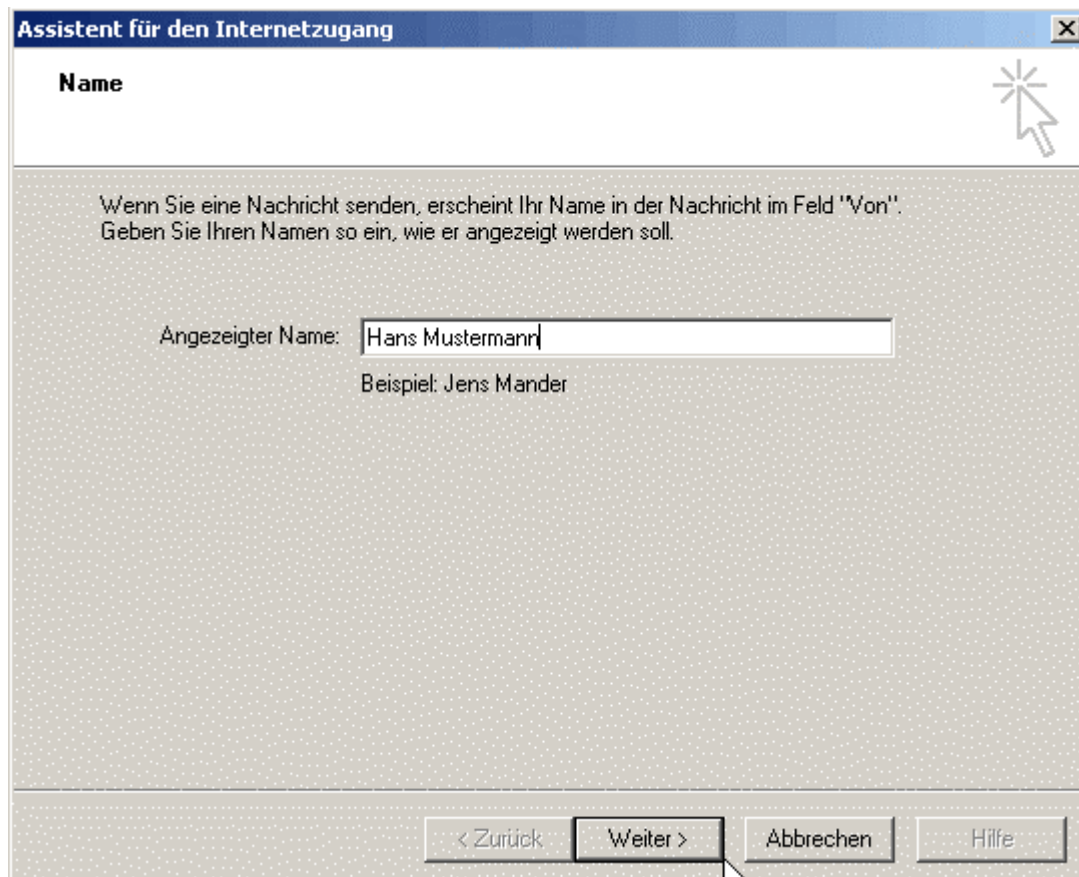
Assistent für den Internetzugang

Name

Wenn Sie eine Nachricht senden, erscheint Ihr Name in der Nachricht im Feld "Von". Geben Sie Ihren Namen so ein, wie er angezeigt werden soll.

Angezeigter Name: Hans Mustermann

Beispiel: Jens Mander

< Zurück
Weiter >
Abbrechen
Hilfe